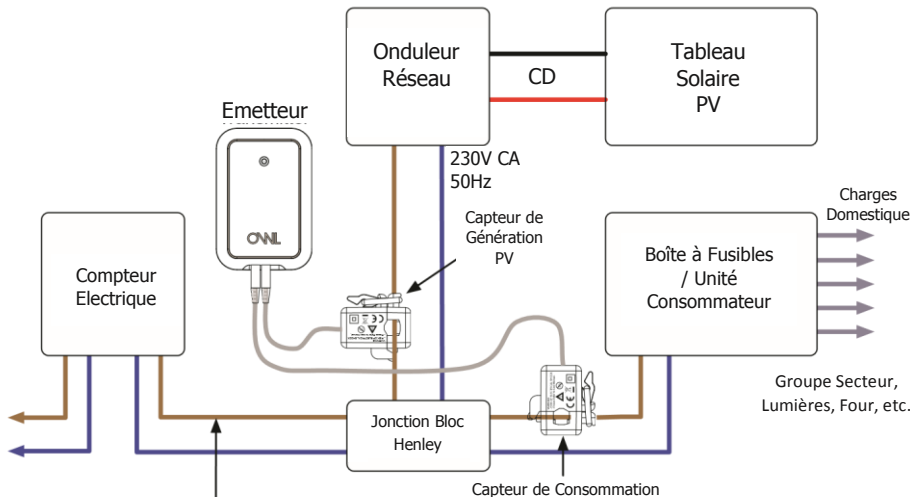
Onduleur Réseau

CD

Tableau Solaire PV

Emetteur

OWL

230V CA 50Hz

Capteur de Génération PV

Charges Domestique

Compteur Electrique

Boîte à Fusibles / Unité Consommateur

Groupe Secteur, Lumières, Four, etc.

Jonction Bloc Henley

Capteur de Consommation